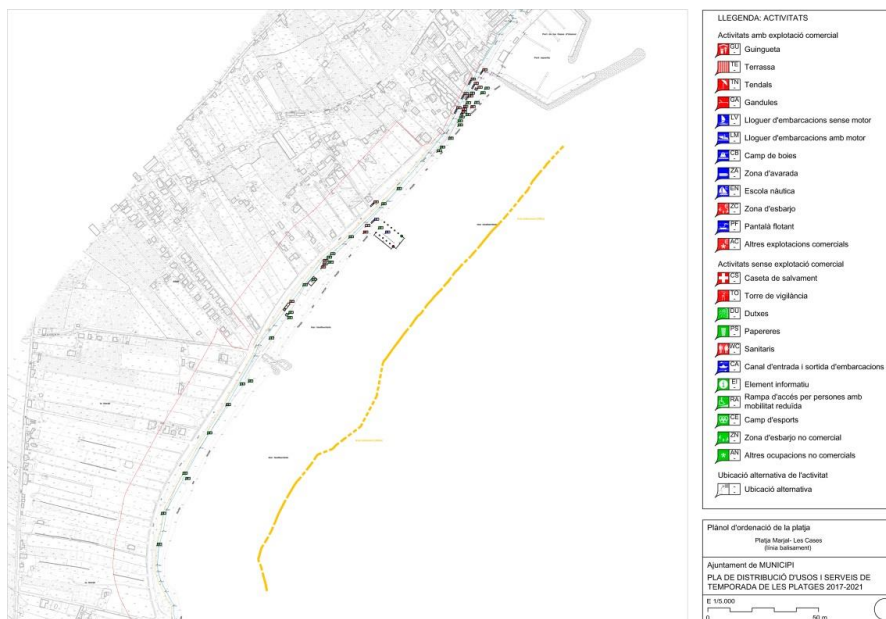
LLEGENDA: ACTIVITATS

Activitats amb explotació comercial

GU Guingueta

TE Terrassa

TN Tendals

GA Gandules

LV Lloguer d'embarcacions sense motor

LM Lloguer d'embarcacions amb motor

CB Camp de boies

ZA Zona d'avarada

EN Escola nàutica

ZC Zona d'esbarjo

PF Pantalà flotant

AC Altres explotacions comercials

Activitats sense explotació comercial

CS Caseta de salvament

TO Torre de vigilància

DU Dutxes

PS Papereres

WC Sanitaris

CA Canal d'entrada i sortida d'embarcacions

EI Element informatiu

RA Rampa d'accés per persones amb mobilitat reduïda

CE Camp d'esports

ZN Zona d'esbarjo no comercial

AN Altres ocupacions no comercials

Ubicació alternativa de l'activitat

Ubicació alternativa

Plànol d'ordenació de la platja

Platja Marjal- Les Cases
(línia balisament)

Ajuntament de MUNICIPI

PLA DE DISTRIBUCIÓ D'USOS I SERVEIS DE TEMPORADA DE LES PLATGES 2017-2021

E 1/5.000

0

50 m